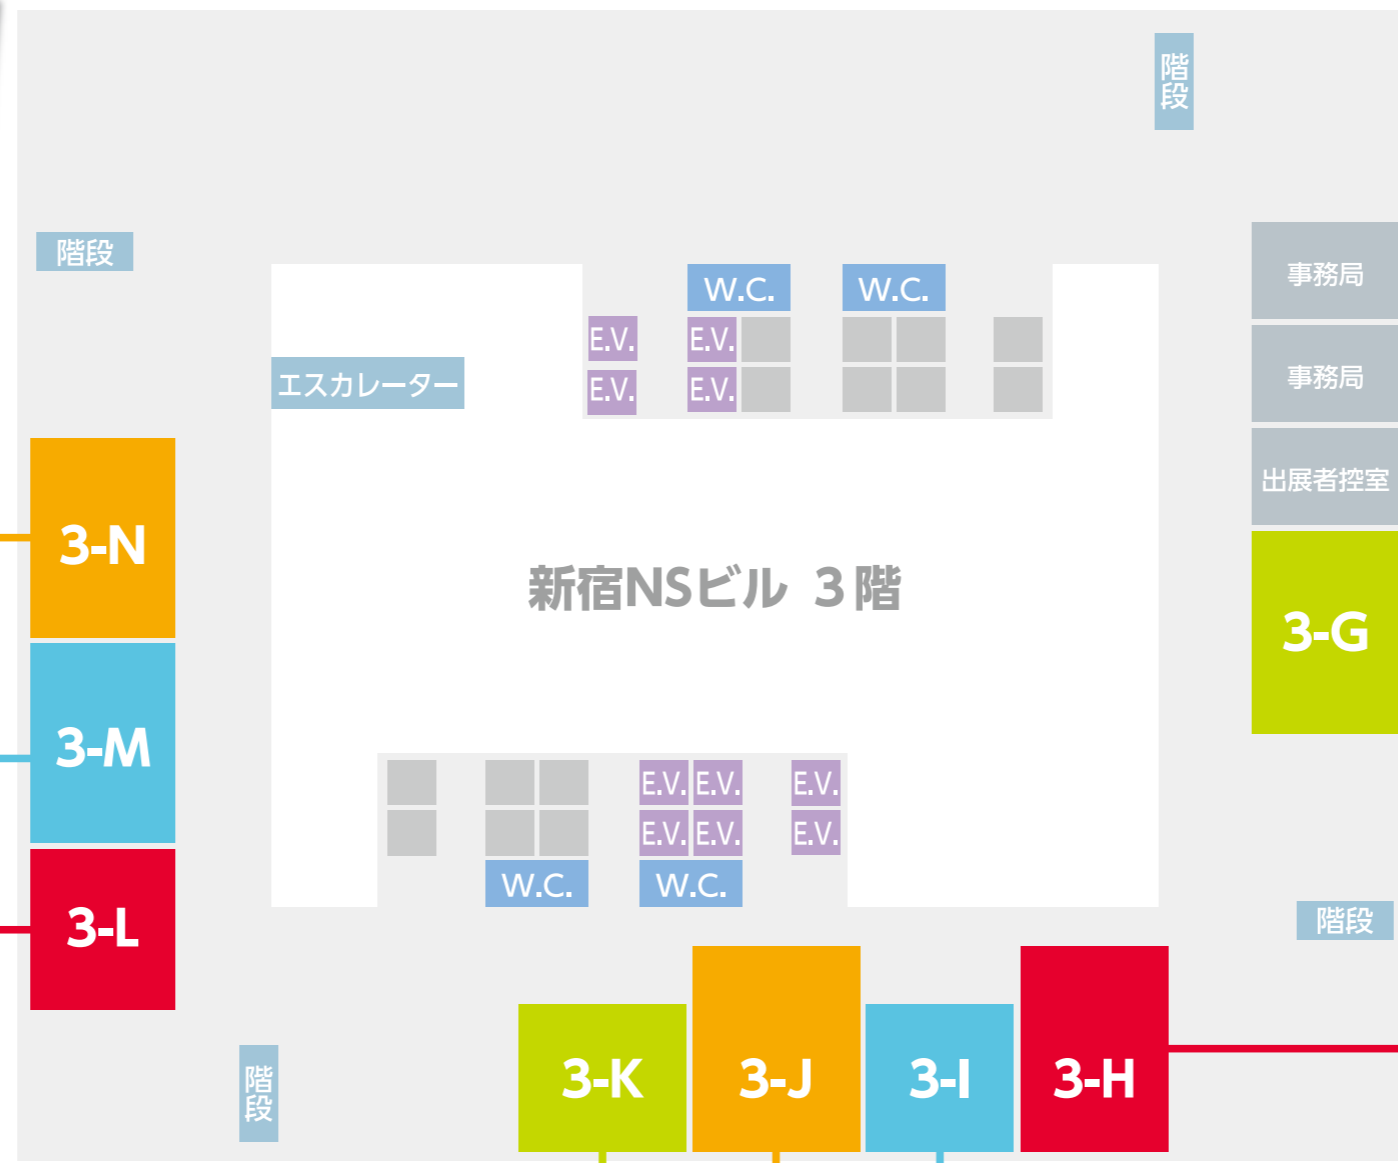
階段

階段

W.C.

W.C.

事務局

事務局

出展者控室

エスカレーター

E.V.

E.V.

E.V.

E.V.

3-N

新宿NSビル 3階

3-G

3-M

E.V.

E.V.

E.V.

E.V.

E.V.

E.V.

W.C.

W.C.

3-L

階段

3-K

3-J

3-I

3-H

階段